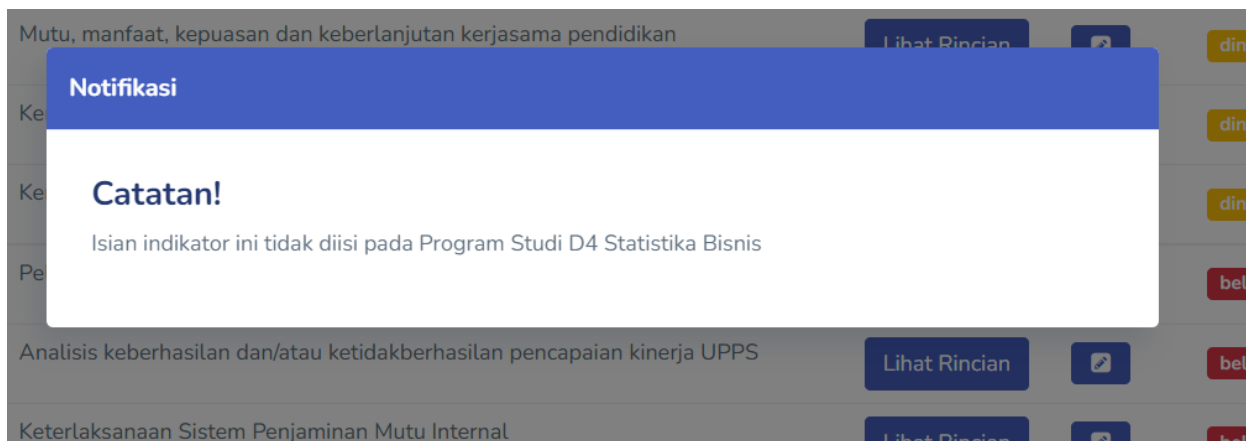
Mutu, manfaat, kepuasan dan keberlanjutan kerjasama pendidikan

Lihat Rincian

din

Notifikasi

Catatan!

Isian indikator ini tidak diisi pada Program Studi D4 Statistika Bisnis

Ke

din

Ke

din

Pe

bel

Analisis keberhasilan dan/atau ketidakberhasilan pencapaian kinerja UPPS

Lihat Rincian

bel

Keterlaksanaan Sistem Penjaminan Mutu Internal

Lihat Rincian

bel